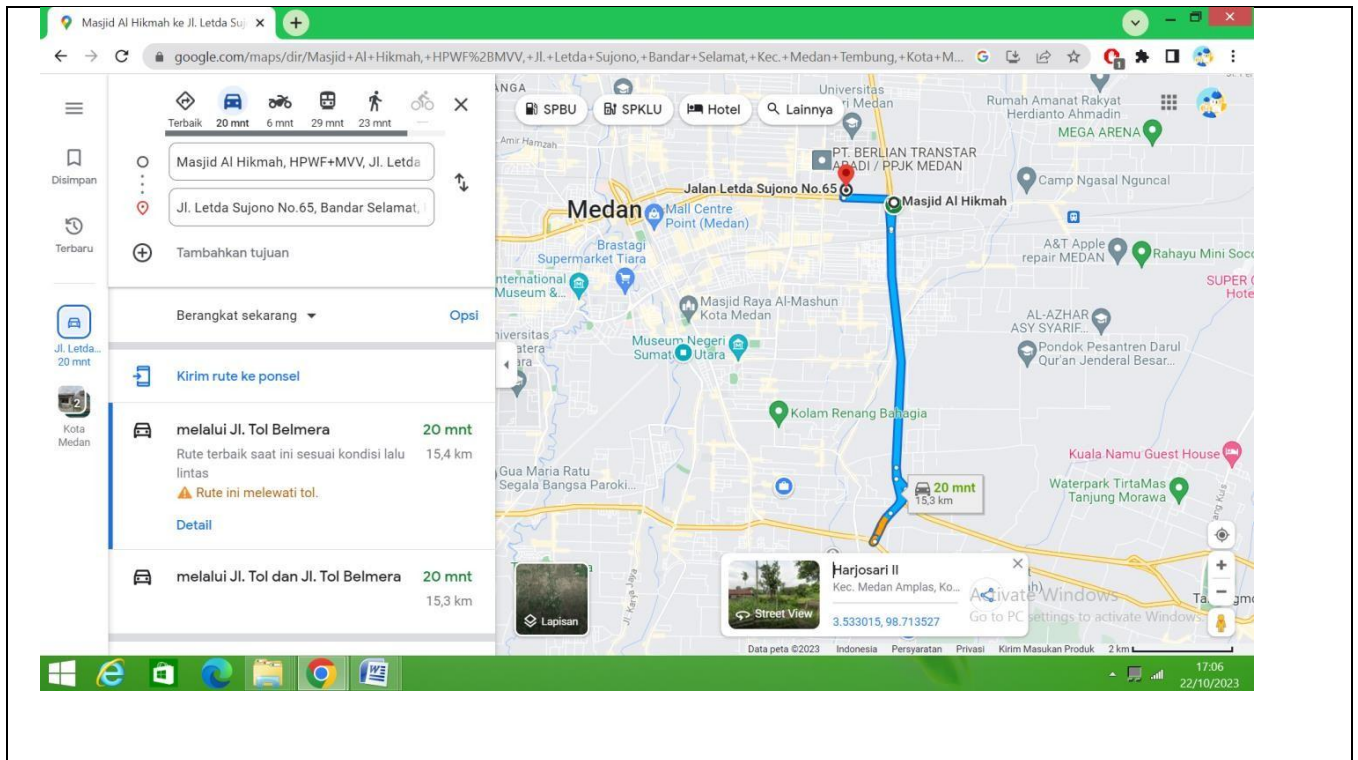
Masjid Al Hikmah ke Jl. Letda Suj ×

google.com/maps/dir/Masjid+Al+Hikmah,+HPWF%2BMVV,+Jl.+Letda+Sujono,+Bandar+Selamat,+Kec.+Medan+Tembung,+Kota+M...

Terbaik 20 mnt 6 mnt 29 mnt 23 mnt

Disimpan

Terbaru

Jl. Letda... 20 mnt

Kota Medan

Masjid Al Hikmah, HPWF+MVV, Jl. Letda

Jl. Letda Sujono No.65, Bandar Selamat,

Tambahkan tujuan

Berangkat sekarang

Opsi

Kirim rute ke ponsel

melalui Jl. Tol Belmera 20 mnt

Rute terbaik saat ini sesuai kondisi lalu lintas 15,4 km

Rute ini melewati tol.

Detail

melalui Jl. Tol dan Jl. Tol Belmera 20 mnt

15,3 km

SPBU SPKLU Hotel Lainnya

Universitas Medan

Rumah Amanat Rakyat Herdianto Ahmadin

MEGA ARENA

PT. BERLIAN TRANSTAR ABADI / PPJK MEDAN

Jalan Letda Sujono No.65

Masjid Al Hikmah

Camp Ngasal Nguncal

Medan

Mall Centre Point (Medan)

Brastagi Supermarket Tiara

A&T Apple repair MEDAN

Rahayu Mini Socc

SUPER Hote

International Museum &...

Masjid Raya Al-Mashun Kota Medan

AL-AZHAR ASY SYARIF...

Pondok Pesantren Darul Qur'an Jenderal Besar...

Universitas

Museum Negeri Sumatera Utara

Kolam Renang Bahagia

Kuala Namu Guest House

Gua Maria Ratu Segala Bangsa Paroki...

Waterpark TirtaMas Tanjung Morawa

20 mnt 15,3 km

Lapisan

Street View

Harjosari II

Kec. Medan Amplas, Ko...

3.533015, 98.713527

Activate Windows

Go to PC settings to activate Windows.

Data peta ©2023 Indonesia Persyaratan Privasi Kirim Masukan Produk 2 km

17:06 22/10/2023